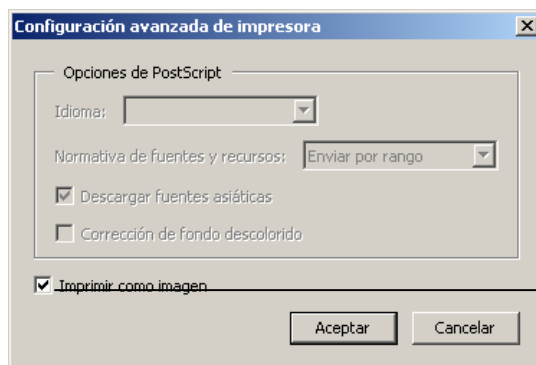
Configuración avanzada de impresora

X

Opciones de PostScript

Idioma:

Normativa de fuentes y recursos: Enviar por rango

Descargar fuentes asiáticas

Corrección de fondo descolorido

Imprimir como imagen

Aceptar

Cancelar